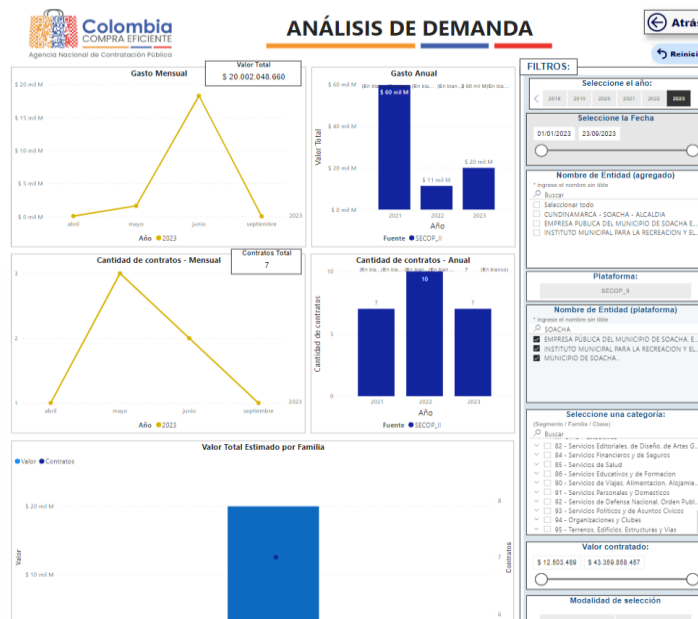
Colombia
COMPRA EFICIENTE
Agencia Nacional de Contratación Pública

ANÁLISIS DE DEMANDA

Atrás
Reinici

Gasto Mensual
Valor Total
$ 20.002.048.660

$ 20 mil M
$ 15 mil M
$ 10 mil M
$ 5 mil M
$ 0 mil M
abril
mayo
junio
septiembre
2023
Año ● 2023

Gasto Anual
$ 60 mil M
$ 40 mil M
$ 20 mil M
$ 0 mil M
(En blan... (En bla... (En bla... (En bla... M)(En blan...
$ 60 mil M
$ 11 mil M
$ 20 mil M
Valor Total
2021
2022
2023
Año
Fuente ● SECOP_II

Cantidad de contratos - Mensual
Contratos Total
7
3
2
1
abril
mayo
junio
septiembre
2023
Año ● 2023

Cantidad de contratos - Anual
(En bla... (En bla... (En bla... (En bla... (En blanco)
7
10
7
Cantidad de contratos
2021
2022
2023
Año
Fuente ● SECOP_II

Valor Total Estimado por Familia
● Valor ● Contratos
$ 20 mil M
$ 10 mil M
Valor
8
7
6
Contratos

FILTROS:
Seleccione el año:
2018 2019 2020 2021 2022 2023
Seleccione la Fecha
01/01/2023
23/09/2023
Nombre de Entidad (agregado)
* ingrese el nombre sin tilde
Buscar
Seleccionar todo
CUNDINAMARCA - SOACHA - ALCALDIA
EMPRESA PUBLICA DEL MUNICIPIO DE SOACHA E...
INSTITUTO MUNICIPAL PARA LA RECREACION Y EL...
Plataforma:
SECOP_II
Nombre de Entidad (plataforma)
* ingrese el nombre sin tilde
SOACHA
EMPRESA PUBLICA DEL MUNICIPIO DE SOACHA E...
INSTITUTO MUNICIPAL PARA LA RECREACION Y EL...
MUNICIPIO DE SOACHA...
Seleccione una categoría:
(Segmento / Familia / Clase)
Buscar
82 - Servicios Editoriales, de Diseño, de Artes G...
84 - Servicios Financieros y de Seguros
85 - Servicios de Salud
86 - Servicios Educativos y de Formacion
90 - Servicios de Viajes, Alimentacion, Alojamia...
91 - Servicios Personales y Domesticos
92 - Servicios de Defensa Nacional, Orden Publ...
93 - Servicios Politicos y de Asuntos Civicos
94 - Organizaciones y Clubes
95 - Terrenos, Edificios, Estructuras y Vias
Valor contratado:
$ 12.503.489
$ 43.369.858.457
Modalidad de selección